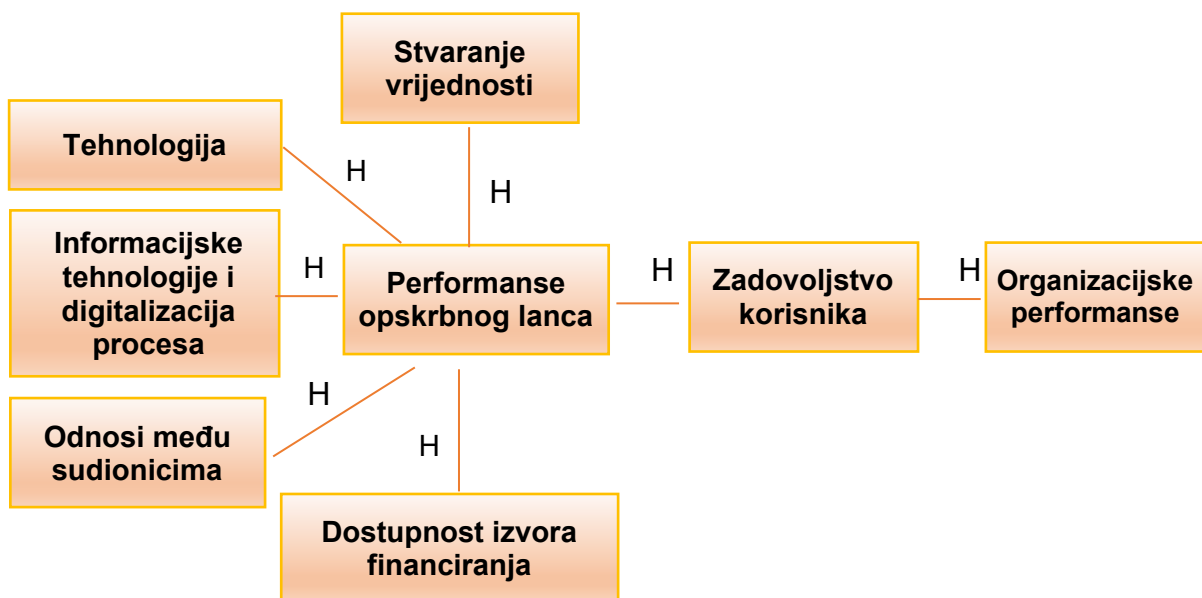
Stvaranje vrijednosti

Tehnologija

H

H

Informacijske tehnologije i digitalizacija procesa

H

Performanse opskrbnog lanca

H

Zadovoljstvo korisnika

H

Organizacijske performanse

H

Odnosi među sudionicima

H

Dostupnost izvora financiranja